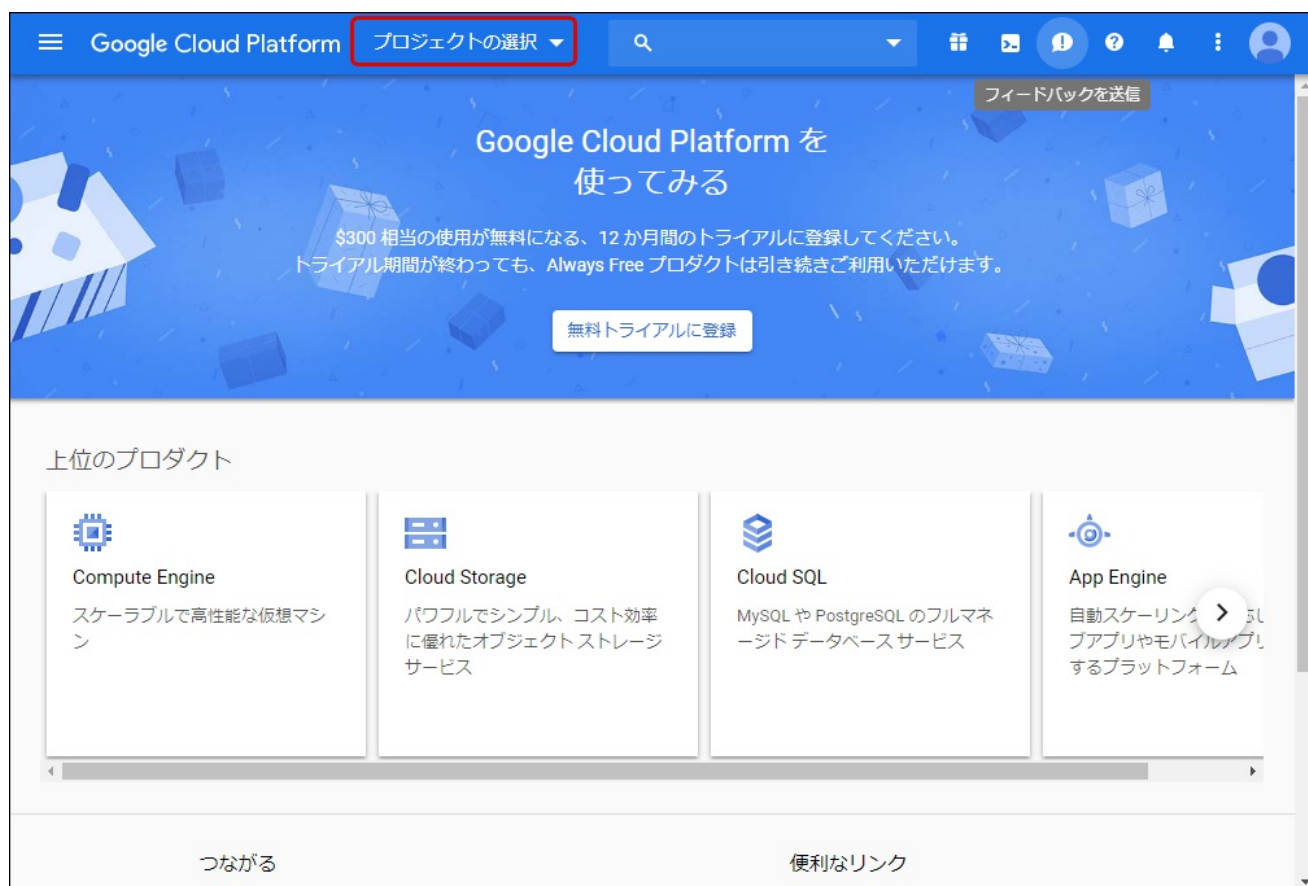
Google Cloud Platform プロジェクトの選択

フィードバックを送信

Google Cloud Platform を
使ってみる

$300 相当の使用が無料になる、12 か月間のトライアルに登録してください。
トライアル期間が終わっても、Always Free プロダクトは引き続きご利用いただけます。

無料トライアルに登録

上位のプロダクト

Compute Engine
スケーラブルで高性能な仮想マシン

Cloud Storage
パワフルでシンプル、コスト効率に優れたオブジェクト ストレージ サービス

Cloud SQL
MySQL や PostgreSQL のフルマネージド データベース サービス

App Engine
自動スケーリング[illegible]ブアプリやモバイル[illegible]するプラットフォーム

つながる

便利なリンク